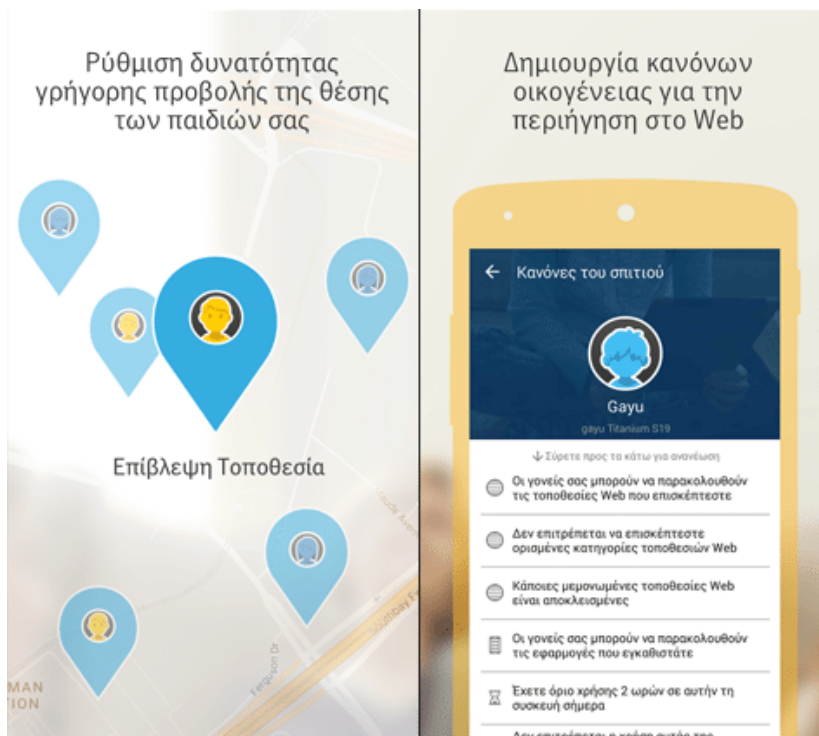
Ρύθμιση δυνατότητας γρήγορης προβολής της θέσης των παιδιών σας

Επίβλεψη Τοποθεσία

MAN
TION

Ferguson Dr

Δημιουργία κανόνων οικογένειας για την περιήγηση στο Web

← Κανόνες του σπιτιού

Gayu
gayu Titanium S19

↓ Σύρετε προς τα κάτω για ανανέωση

Οι γονείς σας μπορούν να παρακολουθούν τις τοποθεσίες Web που επισκέπτεστε

Δεν επιτρέπεται να επισκέπτεστε ορισμένες κατηγορίες τοποθεσιών Web

Κάποιες μεμονωμένες τοποθεσίες Web είναι αποκλεισμένες

Οι γονείς σας μπορούν να παρακολουθούν τις εφαρμογές που εγκαθιστάτε

Έχετε όριο χρήσης 2 ωρών σε αυτήν τη συσκευή σήμερα

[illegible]